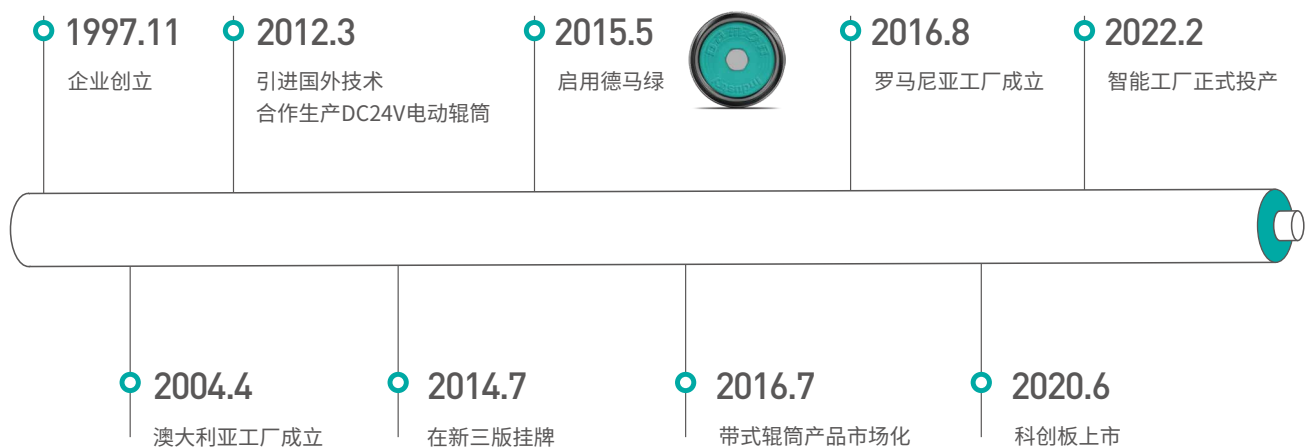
1997.11
企业创立

2012.3
引进国外技术
合作生产DC24V电动辊筒

2015.5
启用德马绿

2016.8
罗马尼亚工厂成立

2022.2
智能工厂正式投产

2004.4
澳大利亚工厂成立

2014.7
在新三版挂牌

2016.7
带式辊筒产品市场化

2020.6
科创板上市